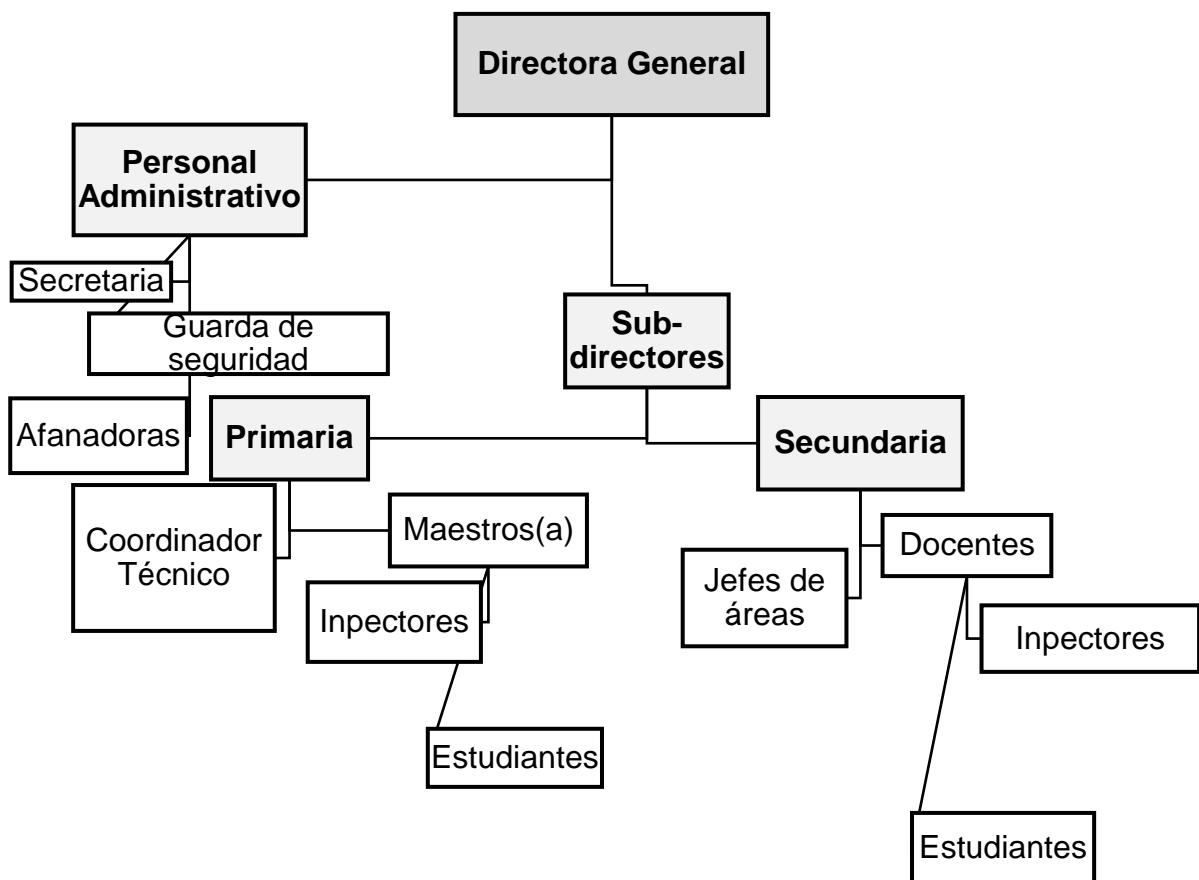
Directora General

Personal Administrativo

Secretaria

Guarda de seguridad

Afanadoras

Sub-directores

Primaria

Secundaria

Coordinador Técnico

Maestros(a)

Inpectores

Estudiantes

Docentes

Jefes de áreas

Inpectores

Estudiantes